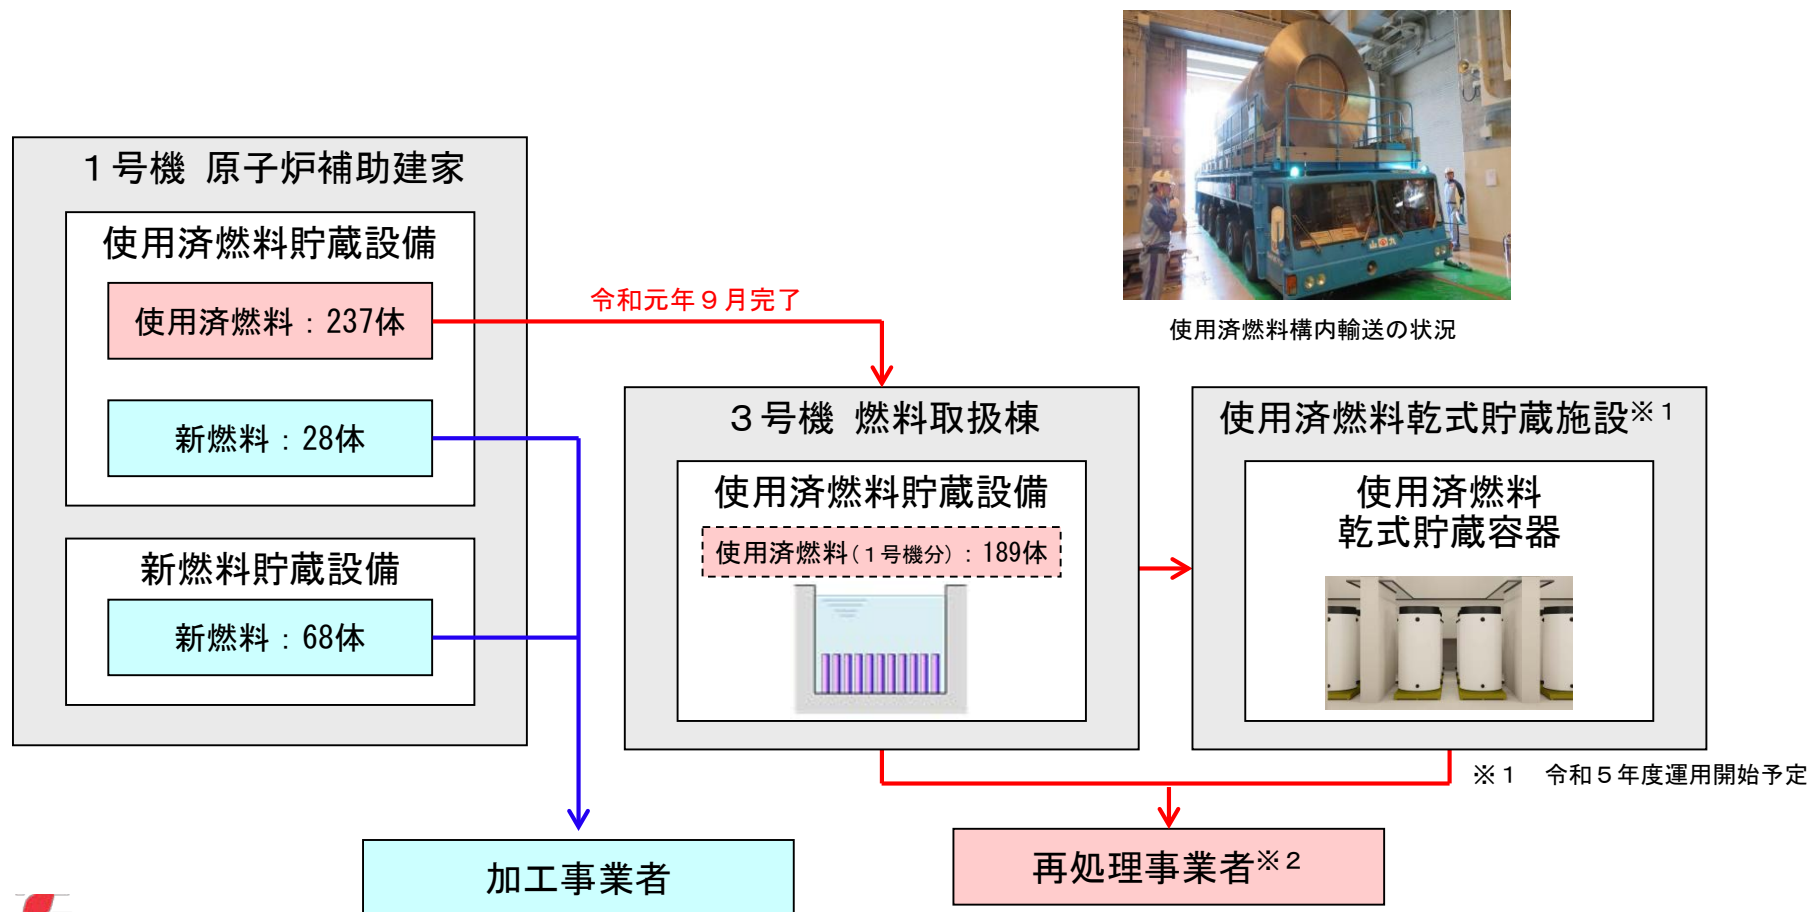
使用済燃料構内輸送の状況

１号機 原子炉補助建家

使用済燃料貯蔵設備

使用済燃料：237体

新燃料：28体

新燃料貯蔵設備

新燃料：68体

令和元年９月完了

３号機 燃料取扱棟

使用済燃料貯蔵設備

使用済燃料（１号機分）：189体

使用済燃料乾式貯蔵施設※１

使用済燃料
乾式貯蔵容器

※１ 令和５年度運用開始予定

加工事業者

再処理事業者※２